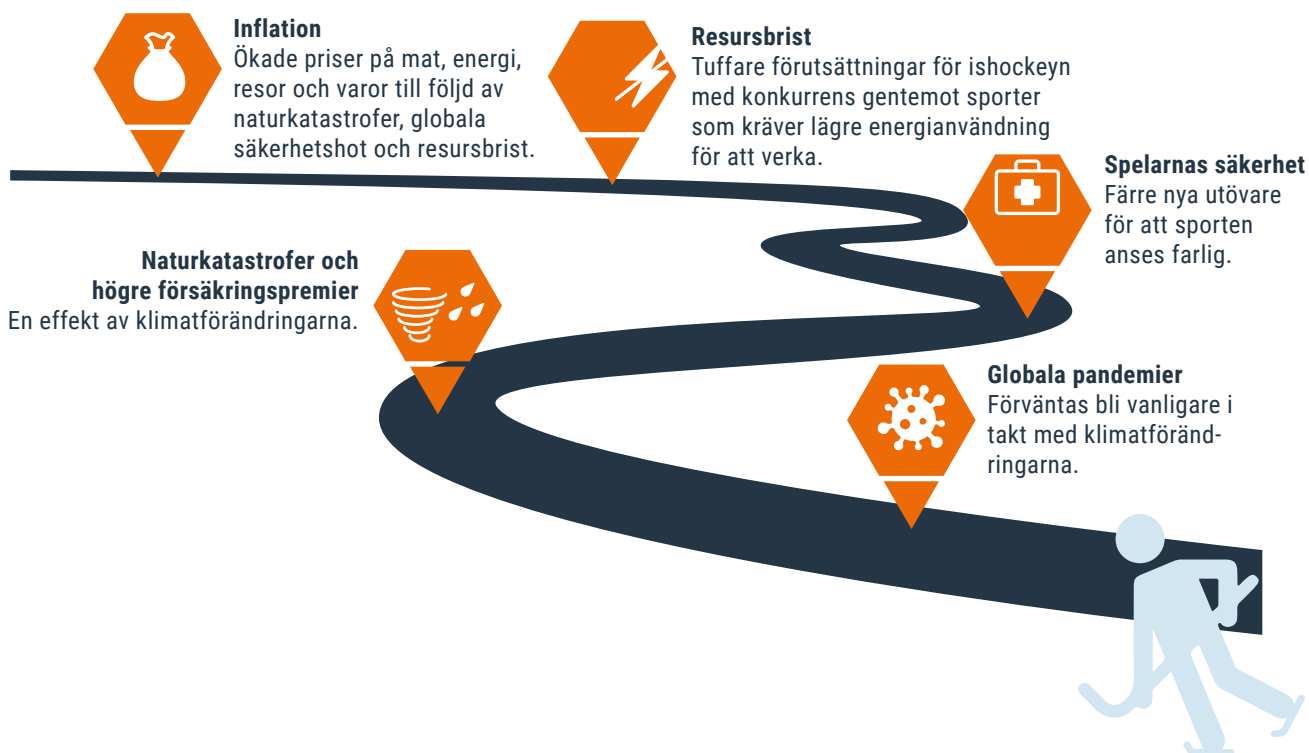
**Inflation**
Ökade priser på mat, energi, resor och varor till följd av naturkatastrofer, globala säkerhetshot och resursbrist.

**Resursbrist**
Tuffare förutsättningar för ishockeyn med konkurrens gentemot sporter som kräver lägre energianvändning för att verka.

**Spelarnas säkerhet**
Färre nya utövare för att sporten anses farlig.

**Naturkatastrofer och högre försäkringspremier**
En effekt av klimatförändringarna.

**Globala pandemier**
Förväntas bli vanligare i takt med klimatförändringarna.